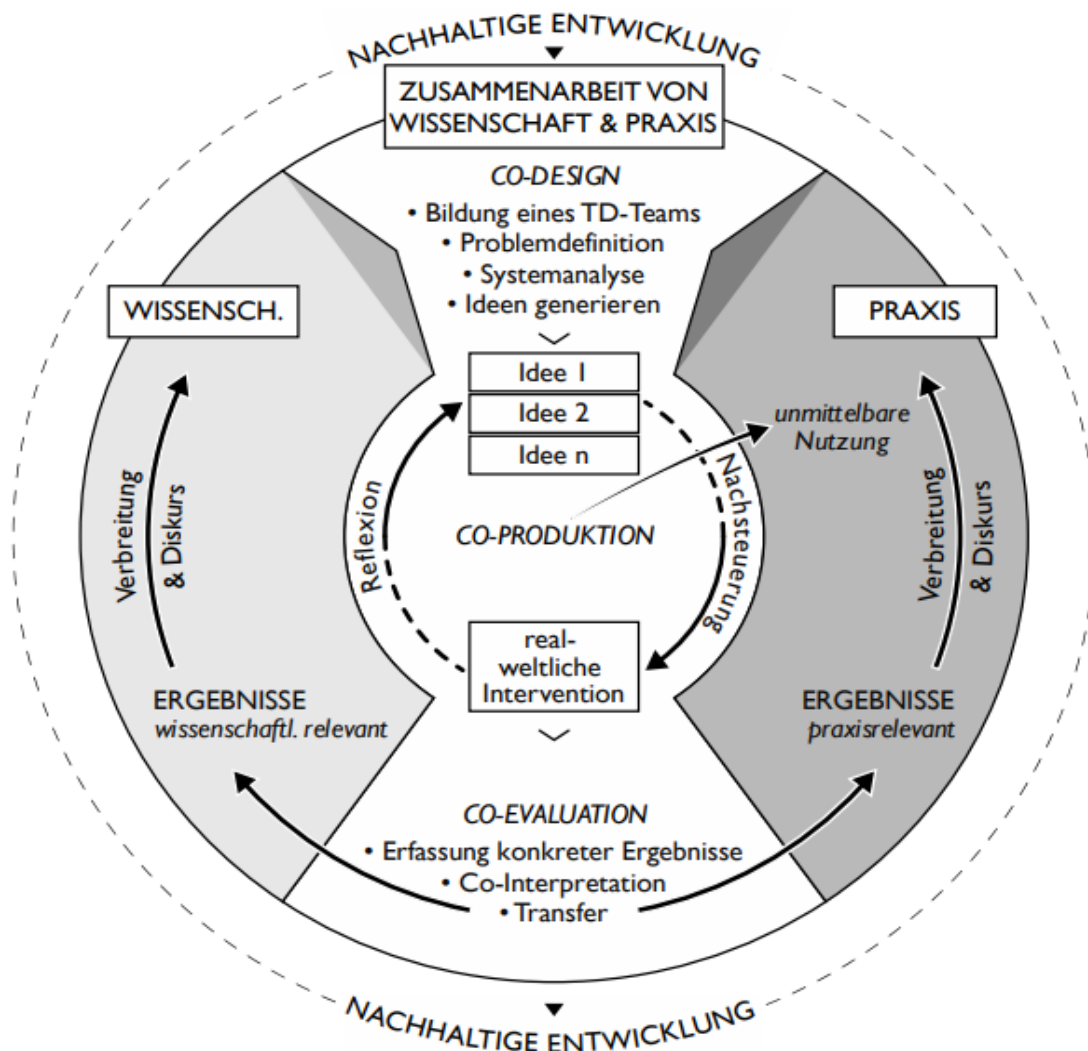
NACHHALTIGE ENTWICKLUNG

ZUSAMMENARBEIT VON WISSENSCHAFT & PRAXIS

CO-DESIGN
• Bildung eines TD-Teams
• Problemdefinition
• Systemanalyse
• Ideen generieren

WISSENSCH.

PRAXIS

Idee 1
Idee 2
Idee n

unmittelbare Nutzung

Verbreitung & Diskurs

Reflexion

CO-PRODUKTION

Nachsteuerung

Verbreitung & Diskurs

real-weltliche Intervention

ERGEBNISSE
wissenschaftl. relevant

ERGEBNISSE
praxisrelevant

CO-EVALUATION
• Erfassung konkreter Ergebnisse
• Co-Interpretation
• Transfer

NACHHALTIGE ENTWICKLUNG